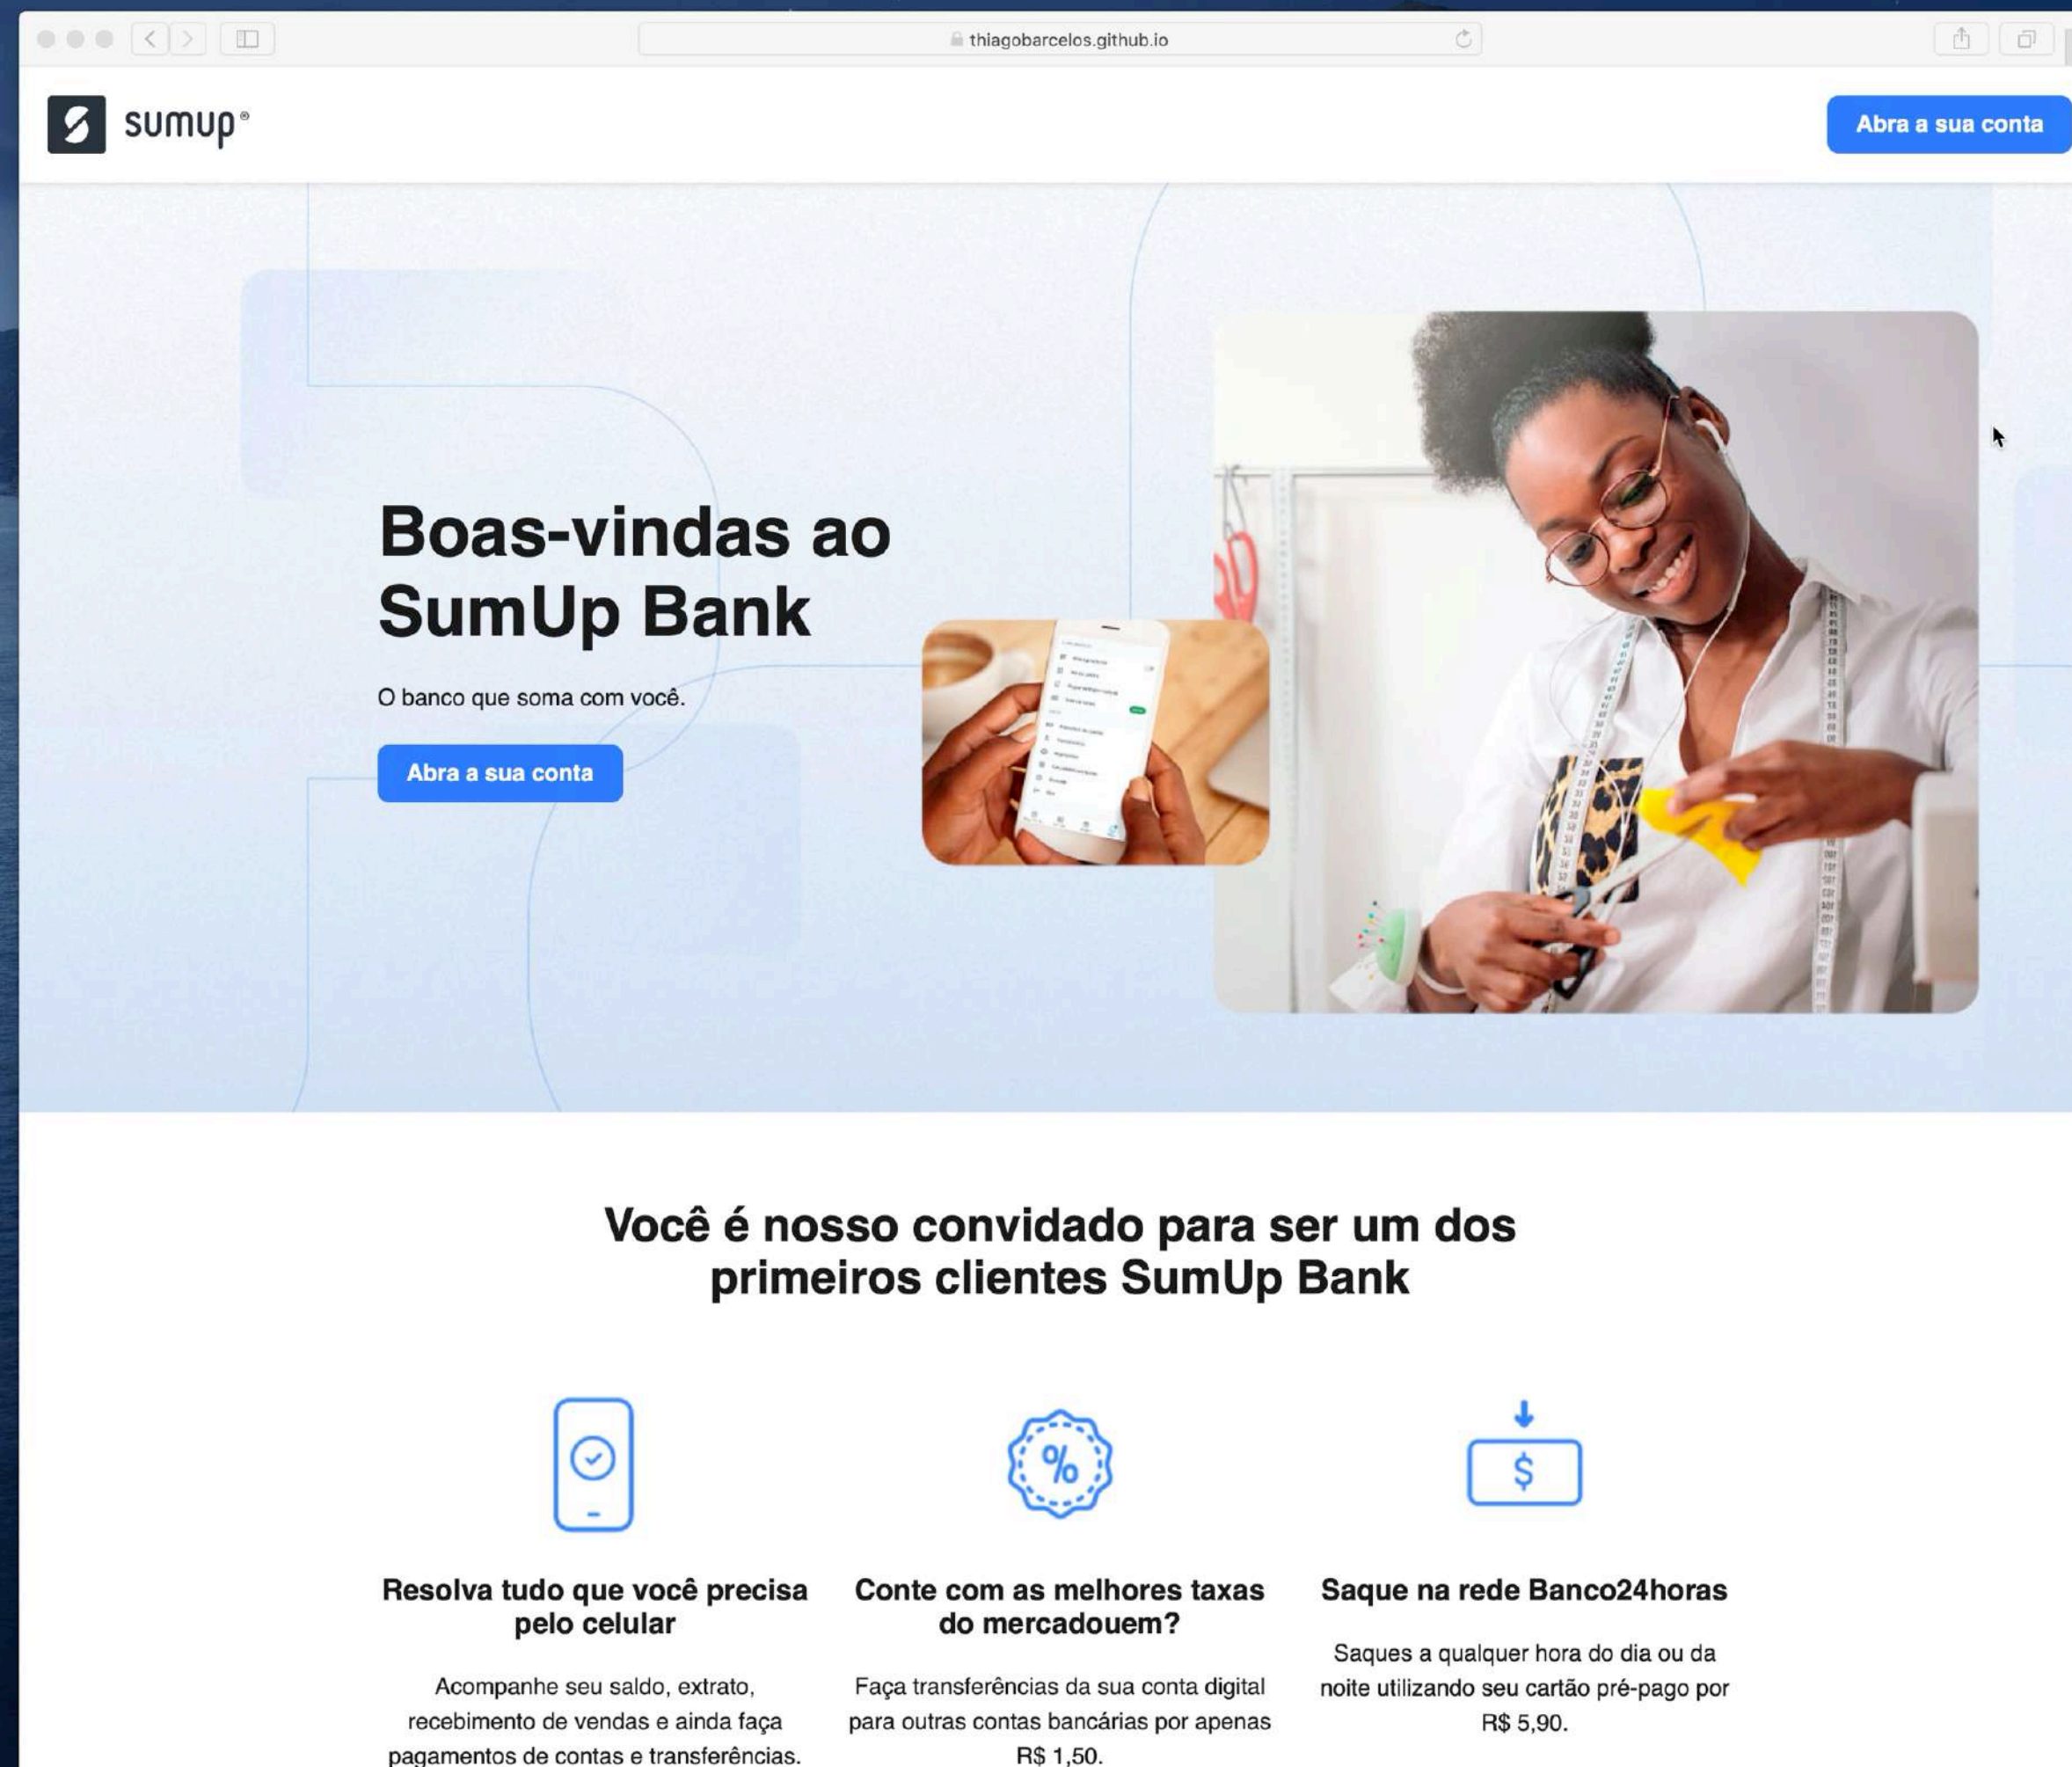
thiagobarcelos.github.io

sumup®

Abra a sua conta

Boas-vindas ao SumUp Bank

O banco que soma com você.

Abra a sua conta

Você é nosso convidado para ser um dos primeiros clientes SumUp Bank

%

$

Resolva tudo que você precisa pelo celular

Acompanhe seu saldo, extrato, recebimento de vendas e ainda faça pagamentos de contas e transferências.

Conte com as melhores taxas do mercadouem?

Faça transferências da sua conta digital para outras contas bancárias por apenas R$ 1,50.

Saque na rede Banco24horas

Saques a qualquer hora do dia ou da noite utilizando seu cartão pré-pago por R$ 5,90.